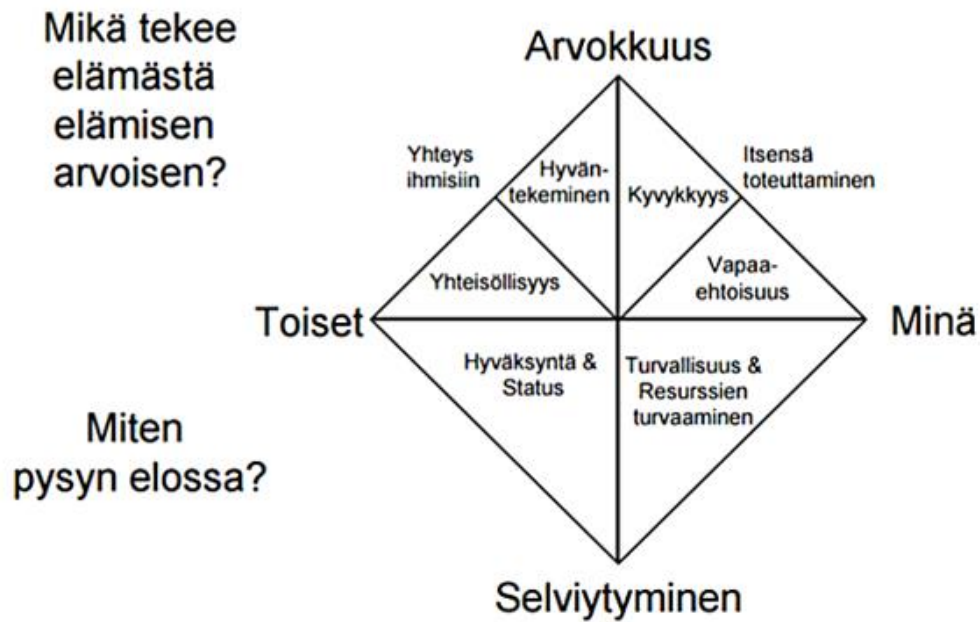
Mikä tekee elämästä elämisen arvoisen?

Arvokkuus

Yhteys ihmisiin

Hyväntekeminen

Kyvykkyys

Itsensä toteuttaminen

Yhteisöllisyys

Vapaaehtoisuus

Toiset

Minä

Hyväksyntä & Status

Turvallisuus & Resurssien turvaaminen

Miten pysyn elossa?

Selviytyminen